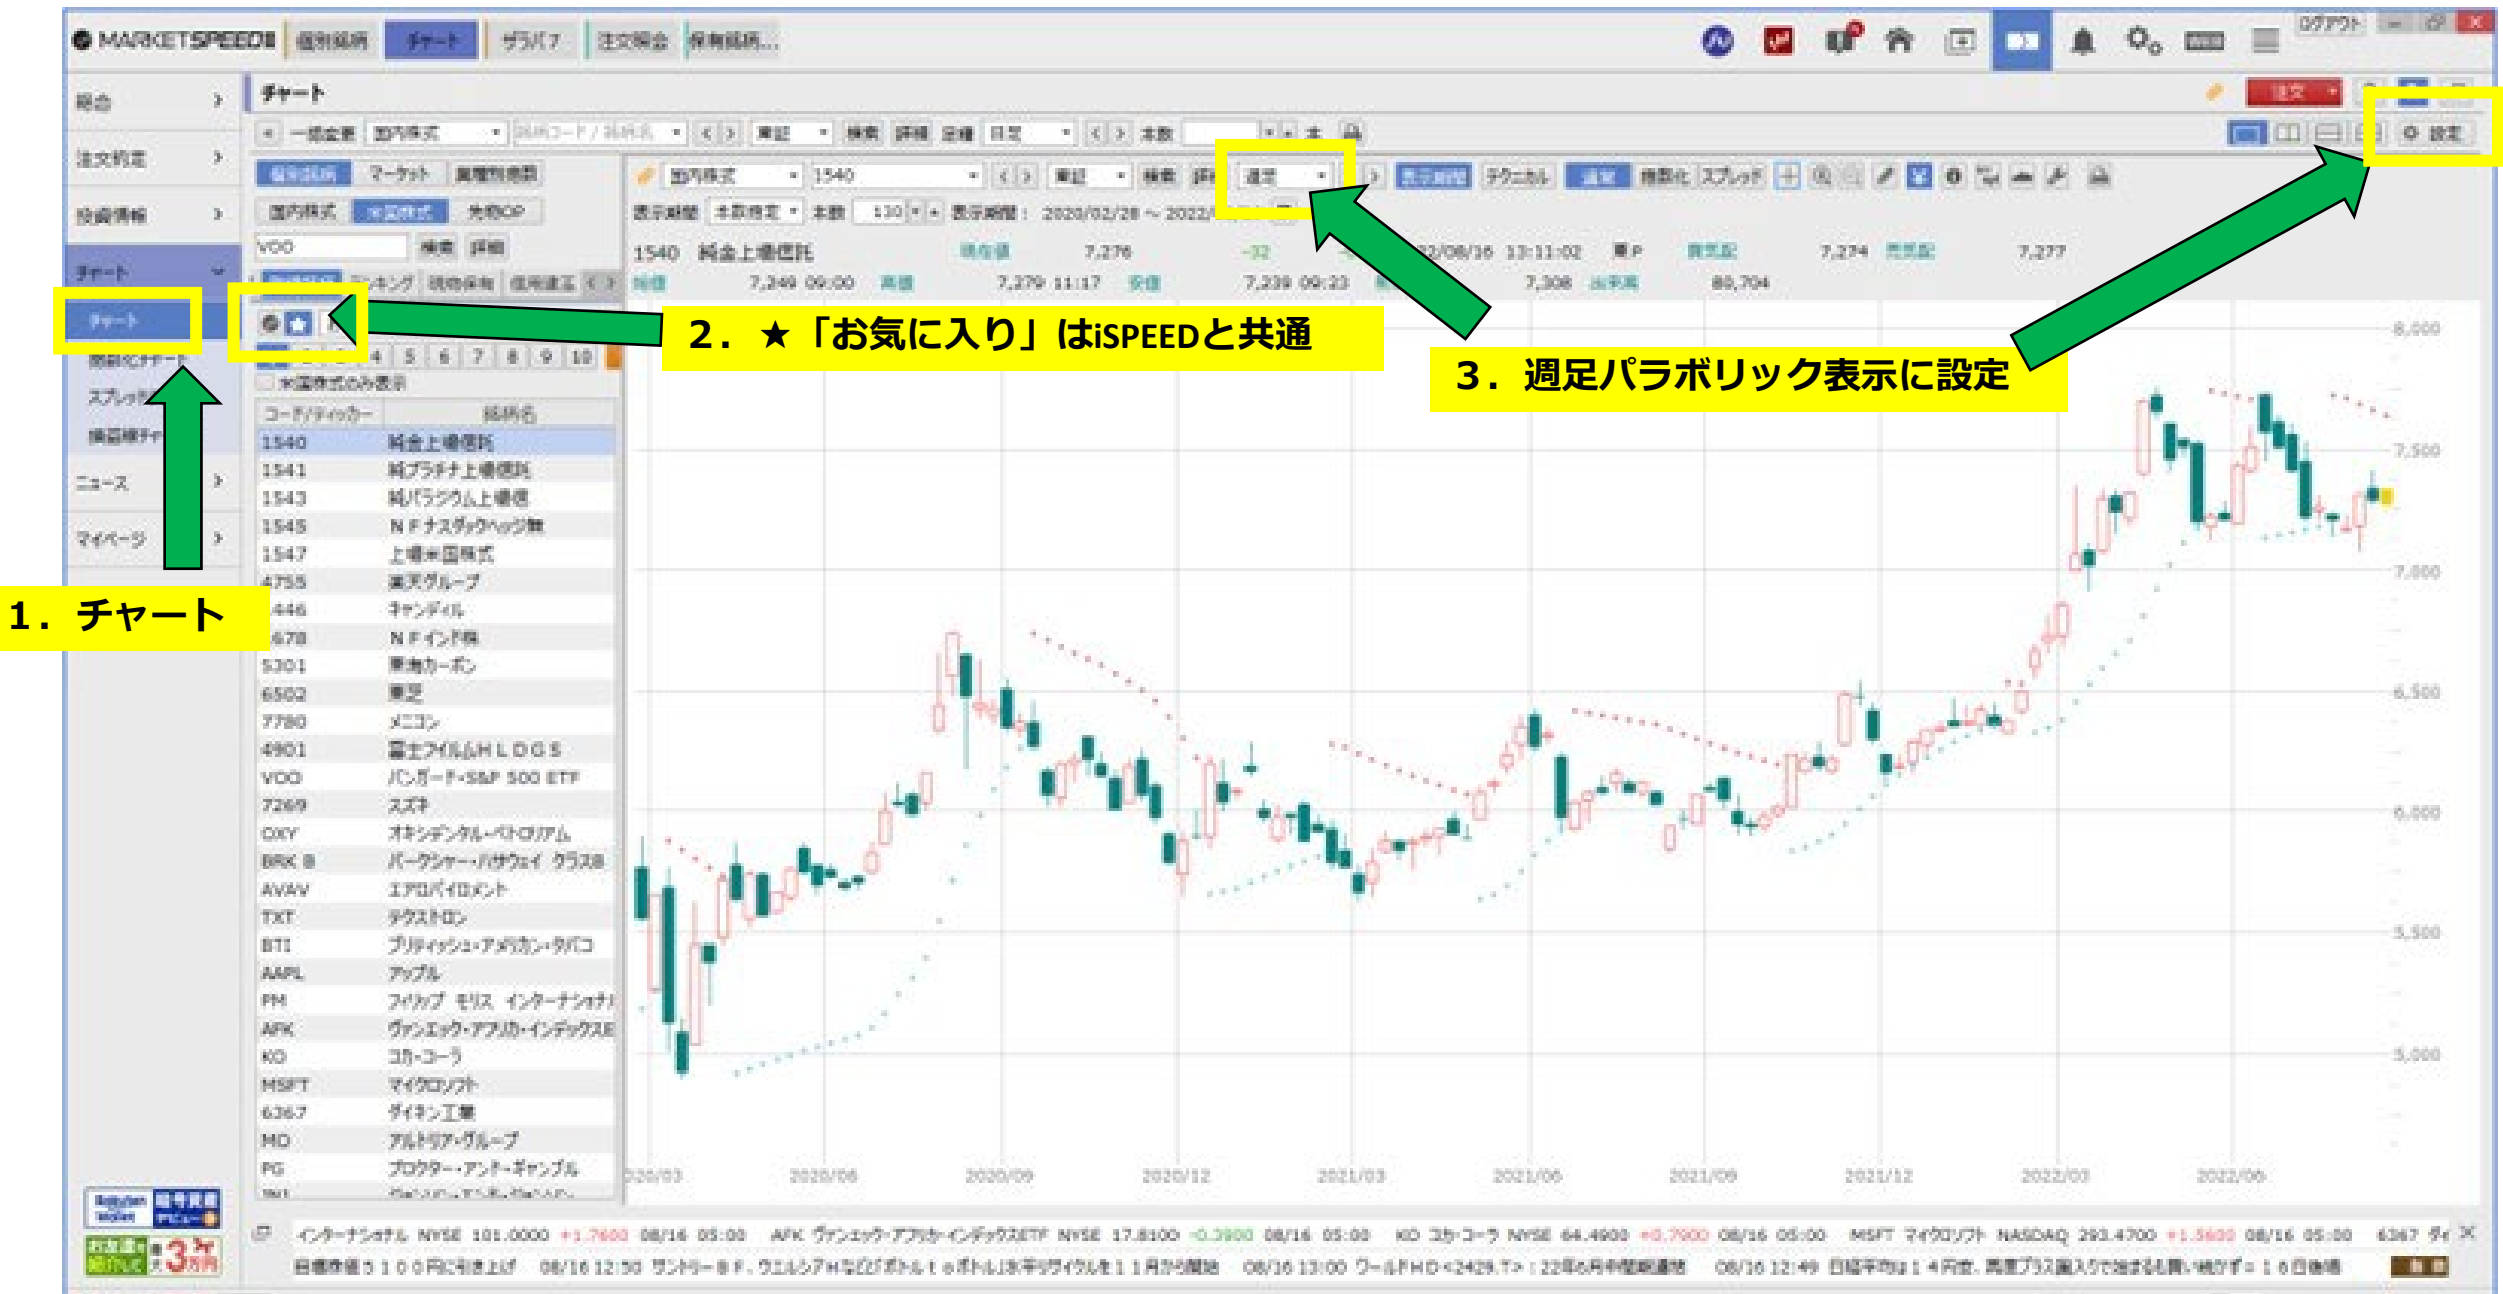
MARKETSPEED II 個別銘柄 チャート ザラバ7 注文照会 保有銘柄...

ログアウト

チャート

注文

設定

1540 純金上場信託 7,276 -32 22/08/16 13:11:02 7,274 7,277

7,249 09:00 7,279 11:17 7,239 09:23 7,308 80,704

2．★「お気に入り」はiSPEEDと共通

3．週足パラボリック表示に設定

1．チャート

| コード/ティッカー | 銘柄名 |
|---|---|
| 1540 | 純金上場信託 |
| 1541 | 純プラチナ上場信託 |
| 1543 | 純パラジウム上場信託 |
| 1545 | NFナスダックヘッジ無 |
| 1547 | 上場米国株式 |
| 4755 | 楽天グループ |
| 446 | キャンディル |
| 678 | NFインド株 |
| 5301 | 東海カーボン |
| 6502 | 東芝 |
| 7780 | メニコン |
| 4901 | 富士フイルムHLDGS |
| VOO | バンガード・S&P 500 ETF |
| 7269 | スズキ |
| OXY | オキシデンタル・ペトロリアム |
| BRK B | バークシャー・ハサウェイ クラスB |
| AVAV | エアロバイロメント |
| TXT | テクストロン |
| BTI | ブリティッシュ・アメリカン・タバコ |
| AAPL | アップル |
| PM | フィリップ モリス インターナショナル |
| AFK | ヴァンエック・アフリカ・インデックスE |
| KO | コカ・コーラ |
| MSFT | マイクロソフト |
| 6367 | ダイキン工業 |
| MO | アルトリア・グループ |
| PG | プロクター・アンド・ギャンブル |

8,000 7,500 7,000 6,500 6,000 5,500 5,000

2020/06 2020/09 2020/12 2021/03 2021/06 2021/09 2021/12 2022/03 2022/06

インターナショナル NYSE 101.0000 +1.7600 08/16 05:00 AFK ヴァンエック・アフリカ・インデックスETF NYSE 17.8100 +0.3900 08/16 05:00 KO コカ・コーラ NYSE 64.4900 +0.7900 08/16 05:00 MSFT マイクロソフト NASDAQ 293.4700 +1.3600 08/16 05:00